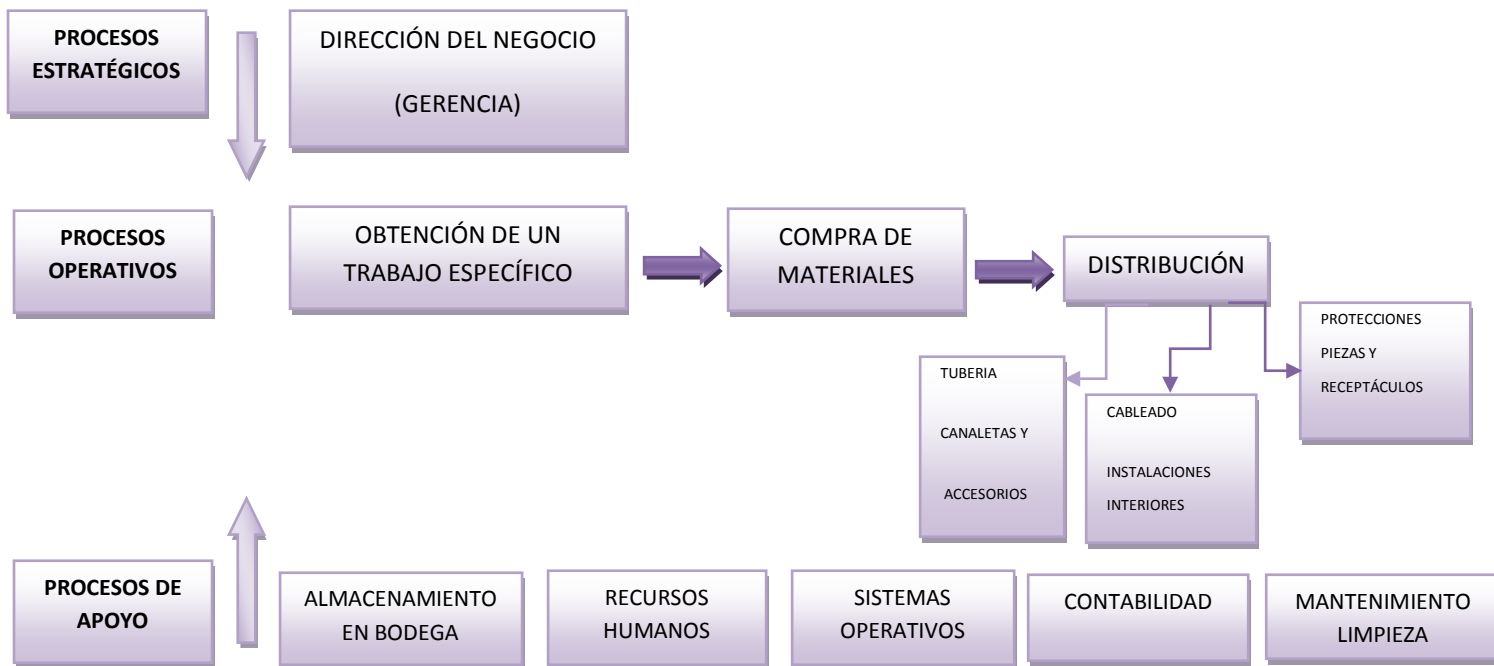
PROCESOS ESTRATÉGICOS

DIRECCIÓN DEL NEGOCIO

(GERENCIA)

PROCESOS OPERATIVOS

OBTENCIÓN DE UN TRABAJO ESPECÍFICO

COMPRA DE MATERIALES

DISTRIBUCIÓN

PROTECCIONES

PIEZAS Y

RECEPTÁCULOS

TUBERIA

CANALETAS Y

ACCESORIOS

CABLEADO

INSTALACIONES INTERIORES

PROCESOS DE APOYO

ALMACENAMIENTO EN BODEGA

RECURSOS HUMANOS

SISTEMAS OPERATIVOS

CONTABILIDAD

MANTENIMIENTO LIMPIEZA